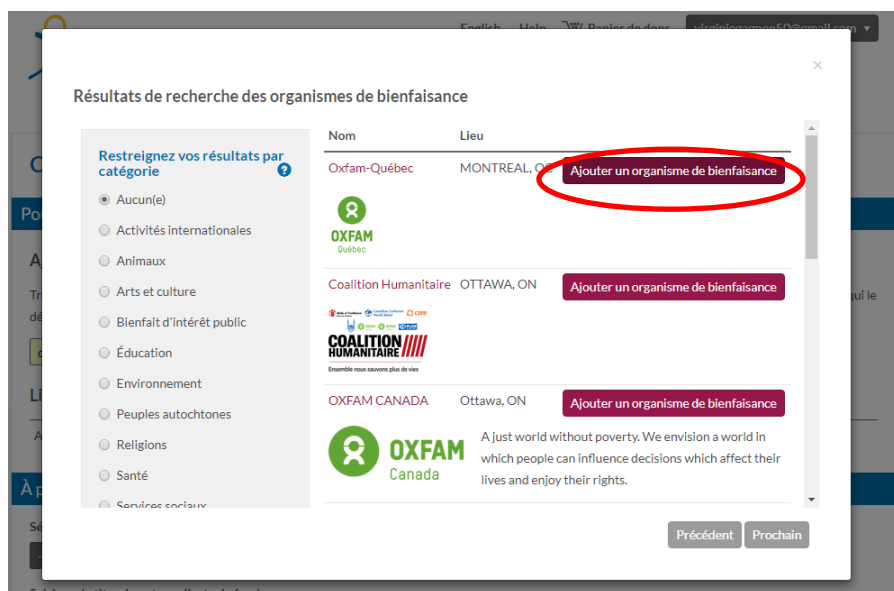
English Help Panier de dons virginiegagnon50@gmail.com

×

Résultats de recherche des organismes de bienfaisance

Restreignez vos résultats par catégorie

Aucun(e)
Activités internationales
Animaux
Arts et culture
Bienfait d'intérêt public
Éducation
Environnement
Peuples autochtones
Religions
Santé
Services sociaux

| Nom | Lieu | |
|---|---|---|
| Oxfam-Québec OXFAM Québec | MONTREAL, QC | Ajouter un organisme de bienfaisance |
| Coalition Humanitaire COALITION HUMANITAIRE Ensemble nous sauvons plus de vies | OTTAWA, ON | Ajouter un organisme de bienfaisance |
| OXFAM CANADA OXFAM Canada | Ottawa, ON | Ajouter un organisme de bienfaisance |

A just world without poverty. We envision a world in which people can influence decisions which affect their lives and enjoy their rights.

Précédent Prochain